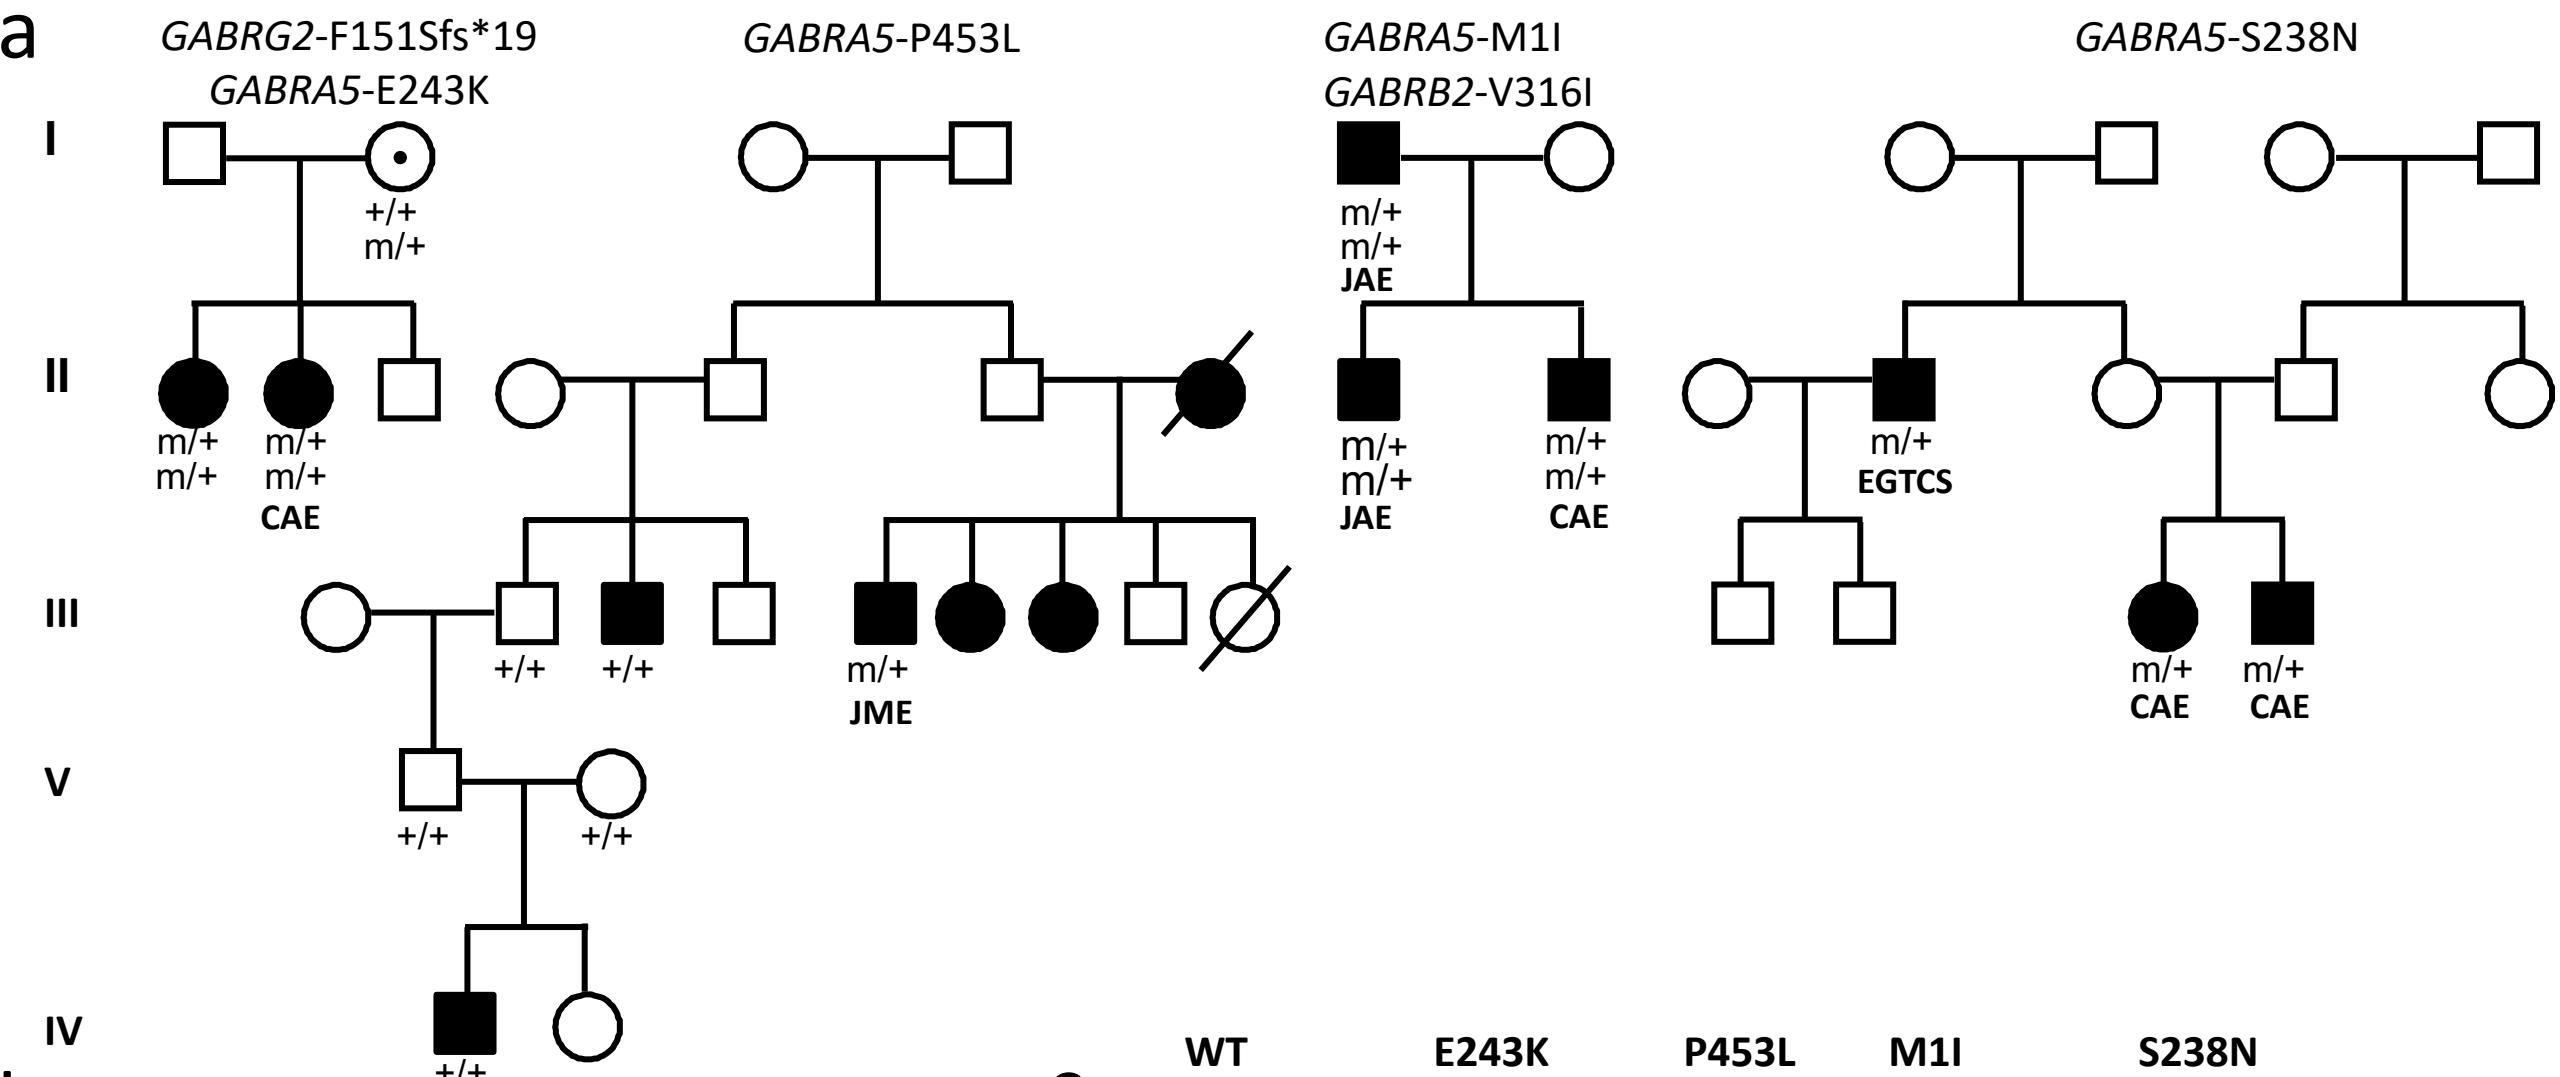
a

GABRG2-F151Sfs*19
GABRA5-E243K

GABRA5-P453L

GABRA5-M1I
GABRB2-V316I

GABRA5-S238N

I

+/+
m/+

m/+
m/+
JAE

II

m/+
m/+

m/+
m/+
CAE

m/+
m/+
JAE

m/+
m/+
CAE

m/+
EGTCS

III

+/+

+/+

m/+
JME

m/+
CAE

m/+
CAE

V

+/+

+/+

IV

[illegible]

WT E243K P453L M1I S238N